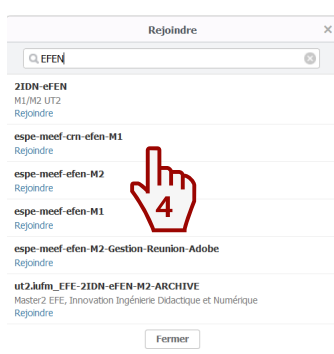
Rejoindre

×

EFEN

2IDN-eFEN
M1/M2 UT2
Rejoindre

espe-meef-crn-efen-M1
Rejoindre

espe-meef-efen-M2
Rejoindre

4

espe-meef-efen-M1
Rejoindre

espe-meef-efen-M2-Gestion-Reunion-Adobe
Rejoindre

ut2.iufm_EFE-2IDN-eFEN-M2-ARCHIVE
Master2 EFE, Innovation Ingénierie Didactique et Numérique
Rejoindre

Fermer